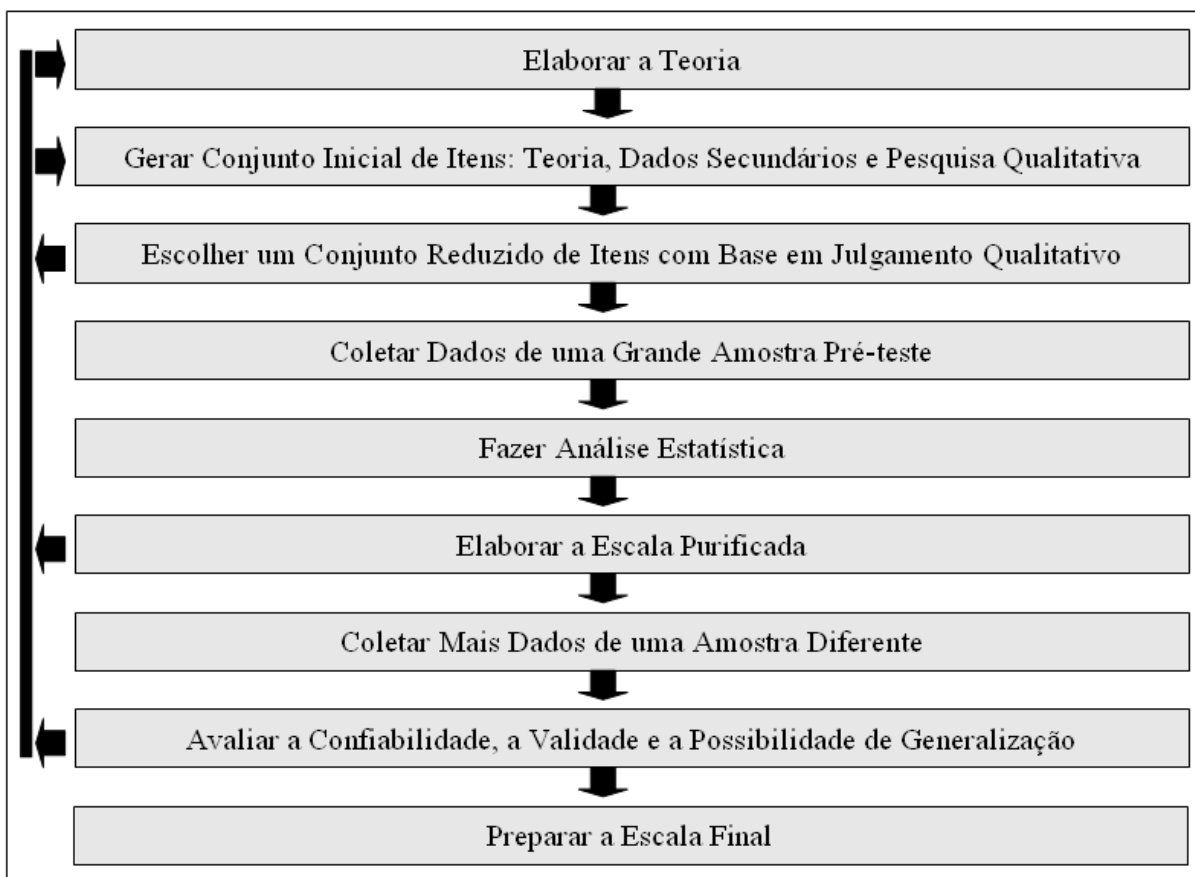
Elaborar a Teoria

Gerar Conjunto Inicial de Itens: Teoria, Dados Secundários e Pesquisa Qualitativa

Escolher um Conjunto Reduzido de Itens com Base em Julgamento Qualitativo

Coletar Dados de uma Grande Amostra Pré-teste

Fazer Análise Estatística

Elaborar a Escala Purificada

Coletar Mais Dados de uma Amostra Diferente

Avaliar a Confiabilidade, a Validade e a Possibilidade de Generalização

Preparar a Escala Final